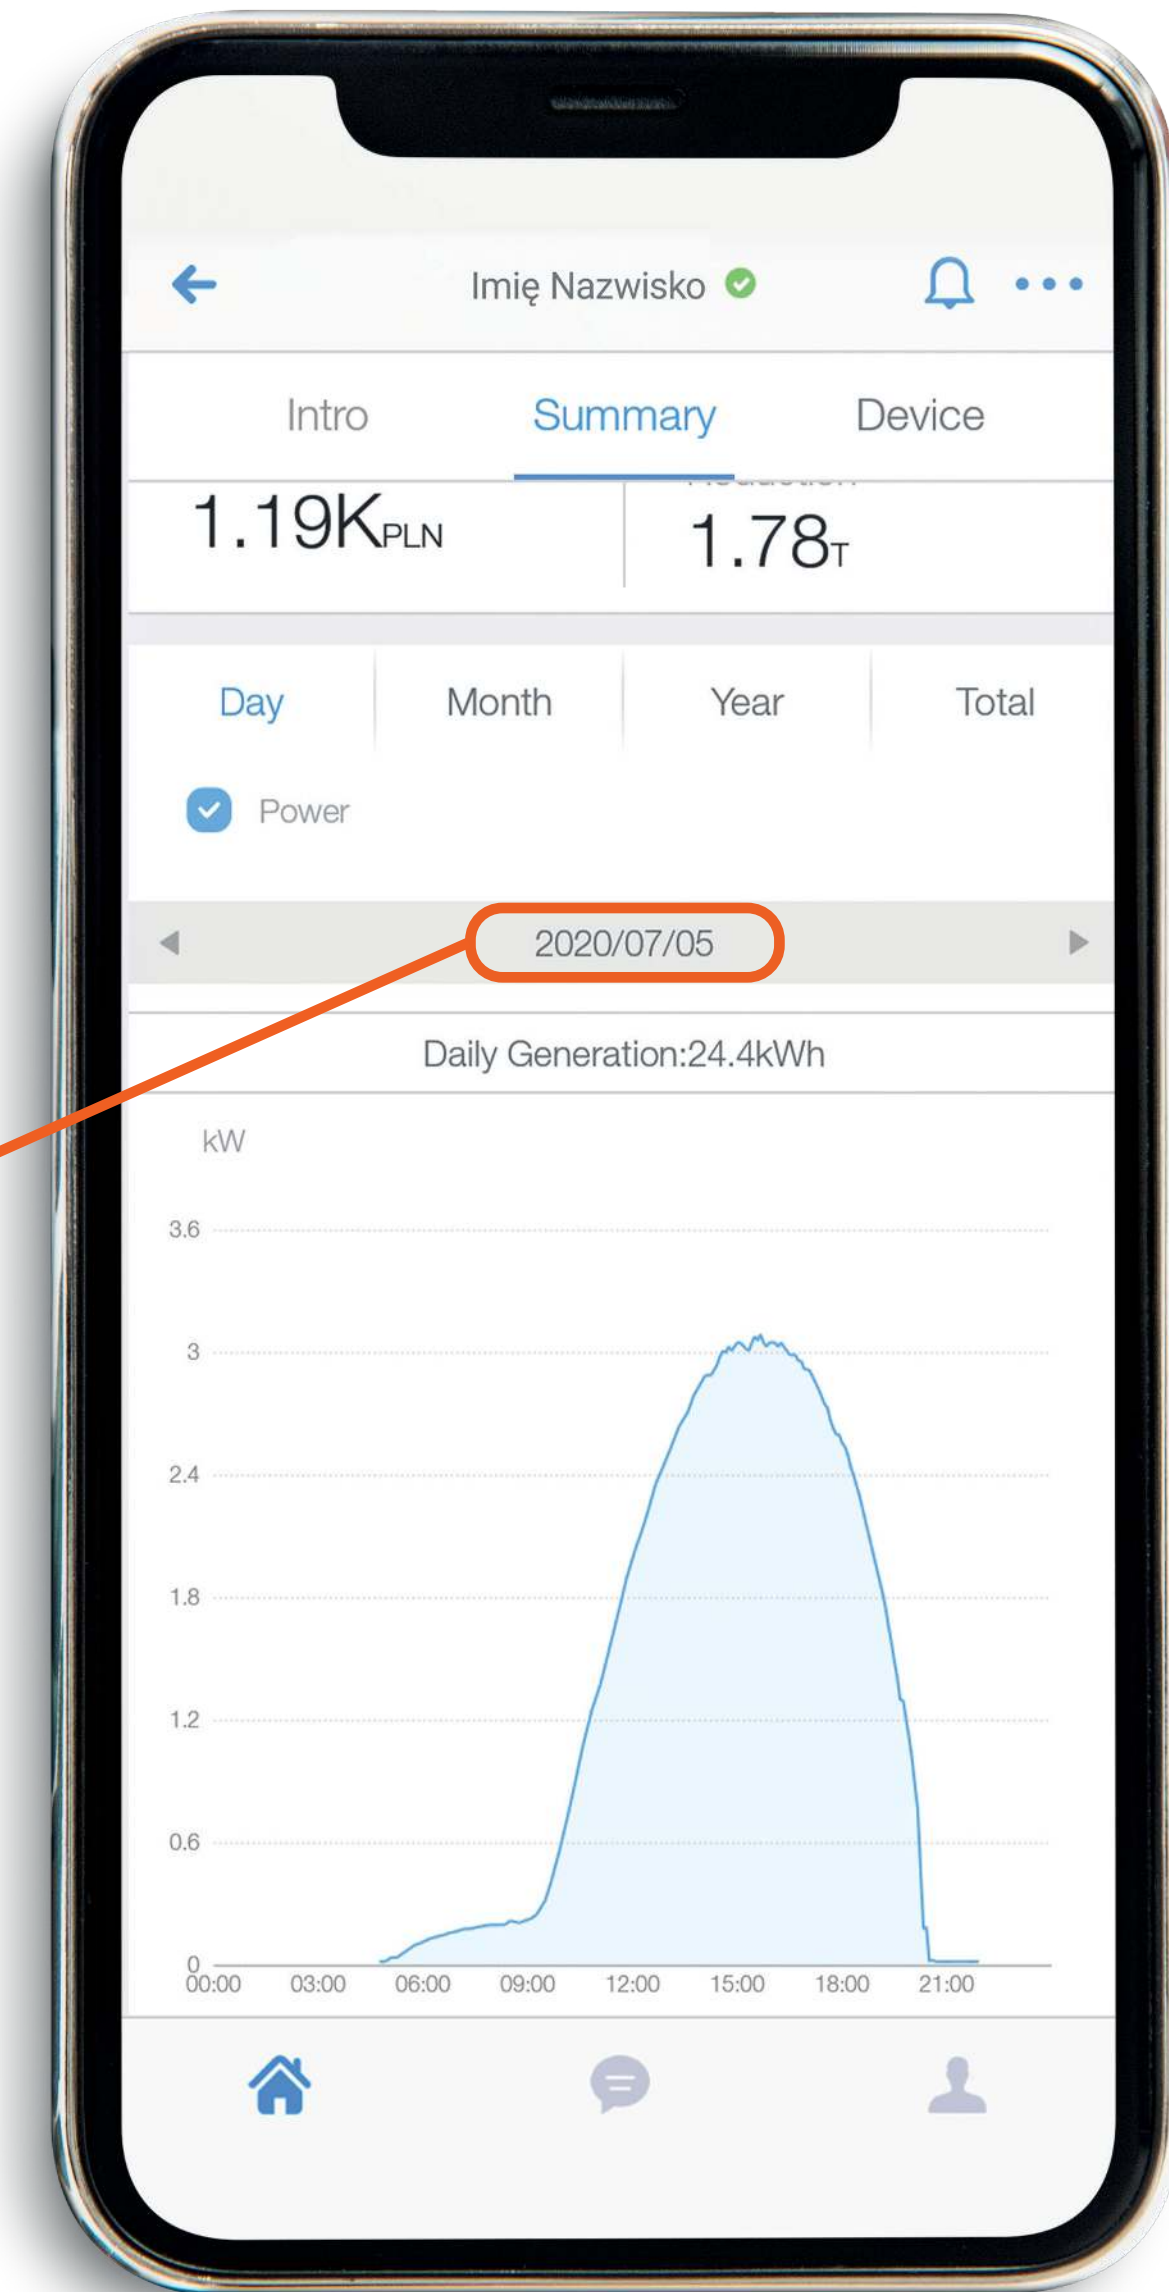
Imię Nazwisko

Intro Summary Device

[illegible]

1.19KPLN 1.78T

Day Month Year Total

Power

2020/07/05

Daily Generation:24.4kWh

kW

3.6

3

2.4

1.8

1.2

0.6

0

00:00 03:00 06:00 09:00 12:00 15:00 18:00 21:00